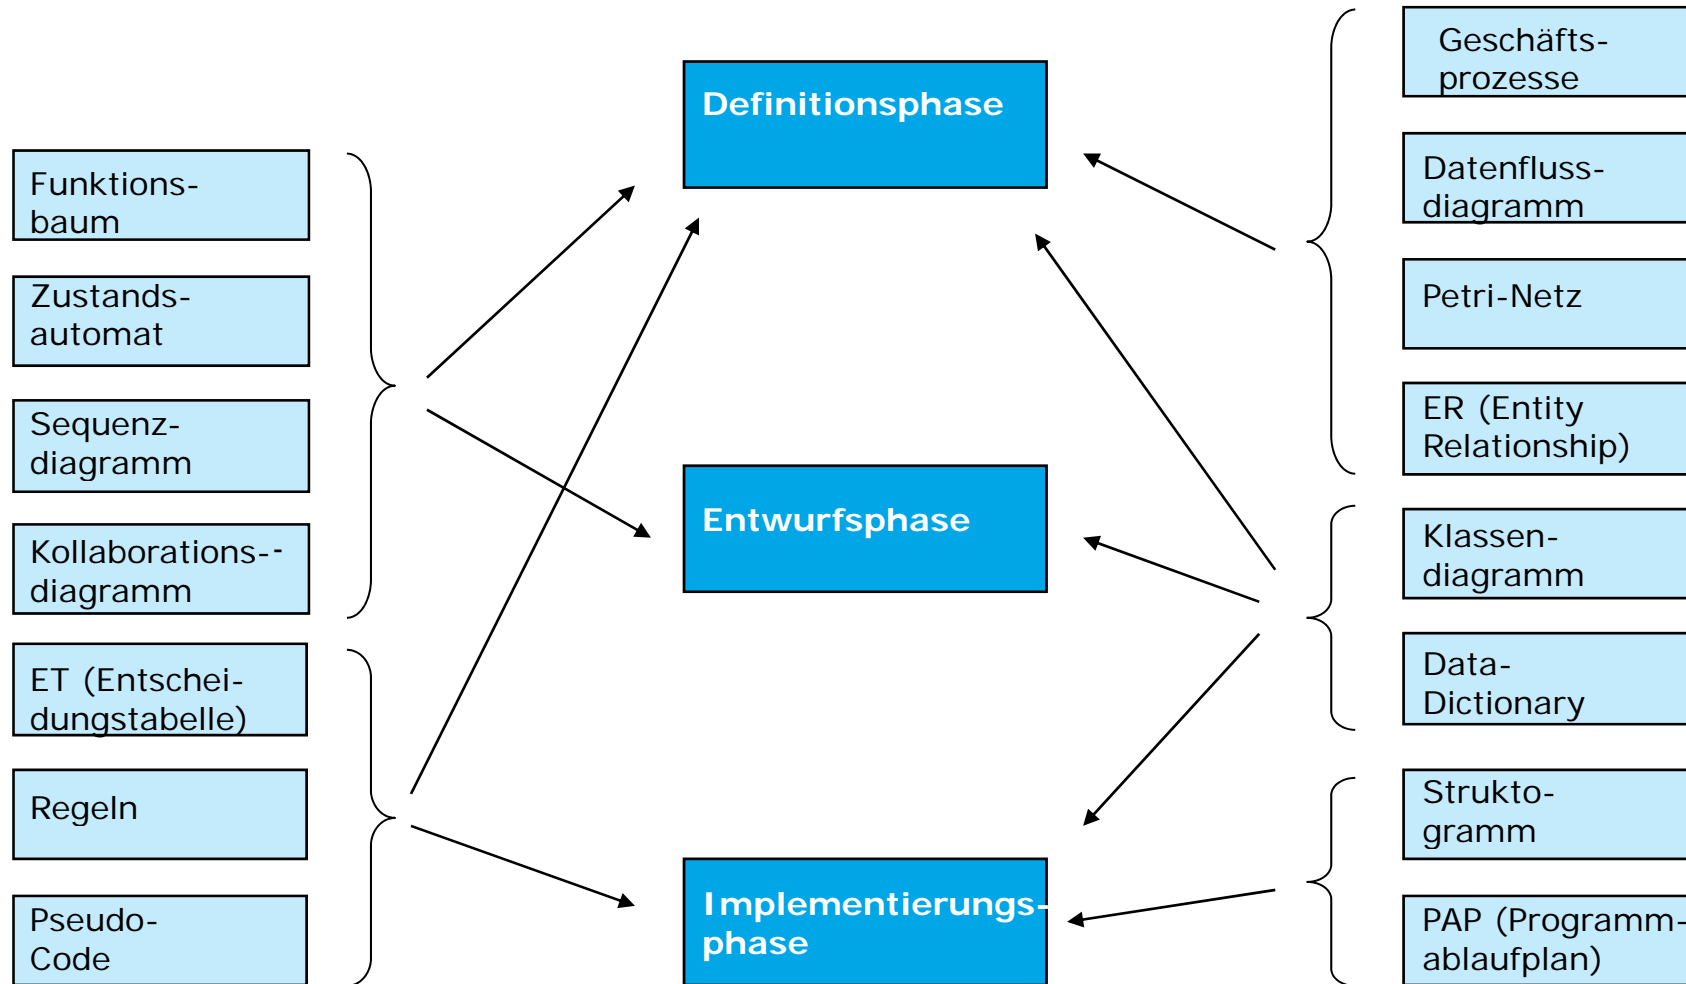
Funktionsbaum

Zustandsautomat

Sequenzdiagramm

Kollaborations-diagramm

ET (Entscheidungstabelle)

Regeln

Pseudo-Code

Definitionsphase

Entwurfsphase

Implementierungsphase

Geschäftsprozesse

Datenflussdiagramm

Petri-Netz

ER (Entity Relationship)

Klassendiagramm

Data-Dictionary

Struktogramm

PAP (Programmablaufplan)